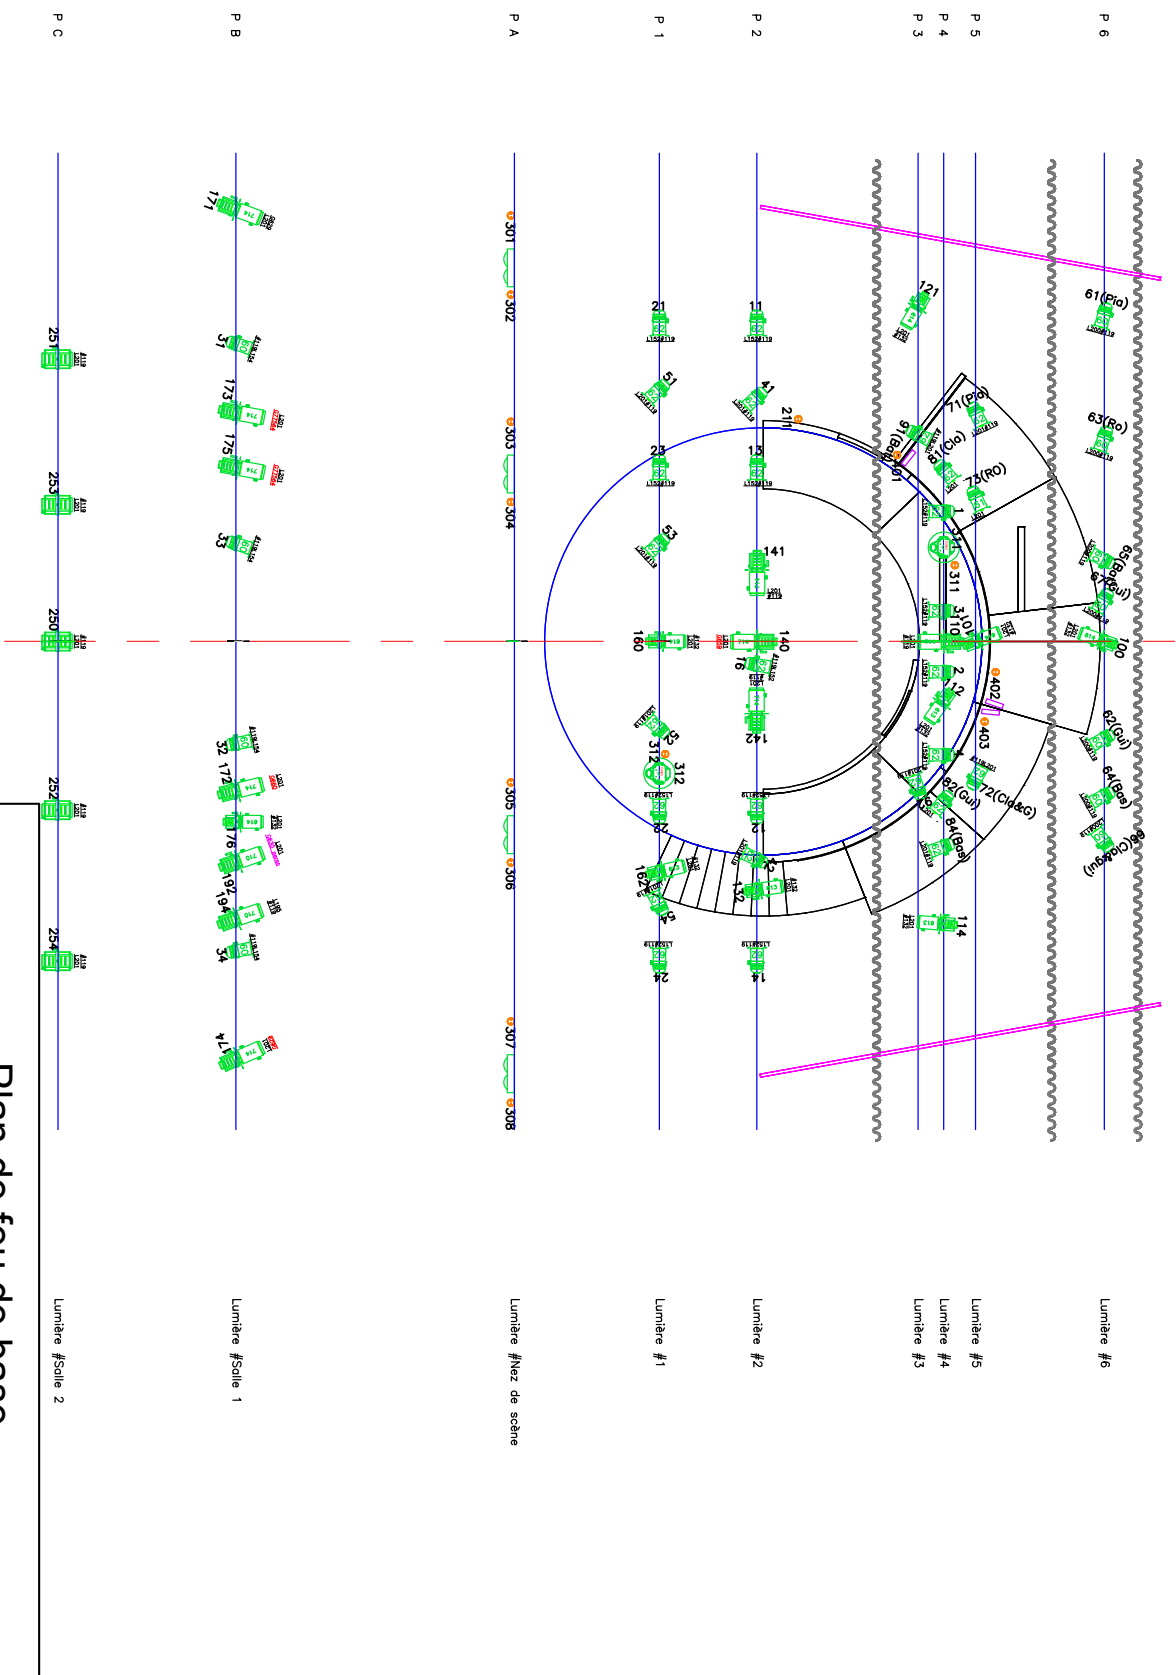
P C

P B

P A

P 1

P 2

P 3

P 4

P 5

P 6

171

31

173

175

33

32

172

176

192

194

34

174

251

253

250

252

254

301

302

303

304

305

306

307

308

21

51

23

53

160

162

24

11

41

211

13

141

140

16

142

132

14

121

61(Pia)

63(Ro)

71(Pia)

81(Cla)

73(RO)

65(Bat)

67(Gui)

100

62(Gui)

64(Bas)

66(Cla&Gui)

72(Cla&G)

82(Gui)

84(Bas)

114

311

310

312

402

403

401

Lumière #Salle 2

Lumière #Salle 1

Lumière #Nez de scène

Lumière #1

Lumière #2

Lumière #3

Lumière #4

Lumière #5

Lumière #6

Plan de feu de base